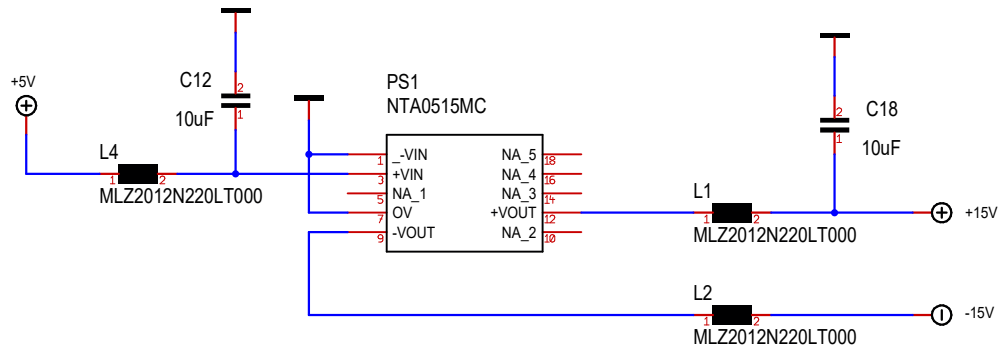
+5V
C12
2
10uF
1
PS1
NTA0515MC
L4
1
2
MLZ2012N220LT000
1 _-VIN
3 +VIN
5 NA_1
7 OV
9 -VOUT
NA_5 18
NA_4 16
NA_3 14
+VOUT 12
NA_2 10
2
C18
1
10uF
L1
1
2
MLZ2012N220LT000
+15V
L2
1
2
MLZ2012N220LT000
-15V